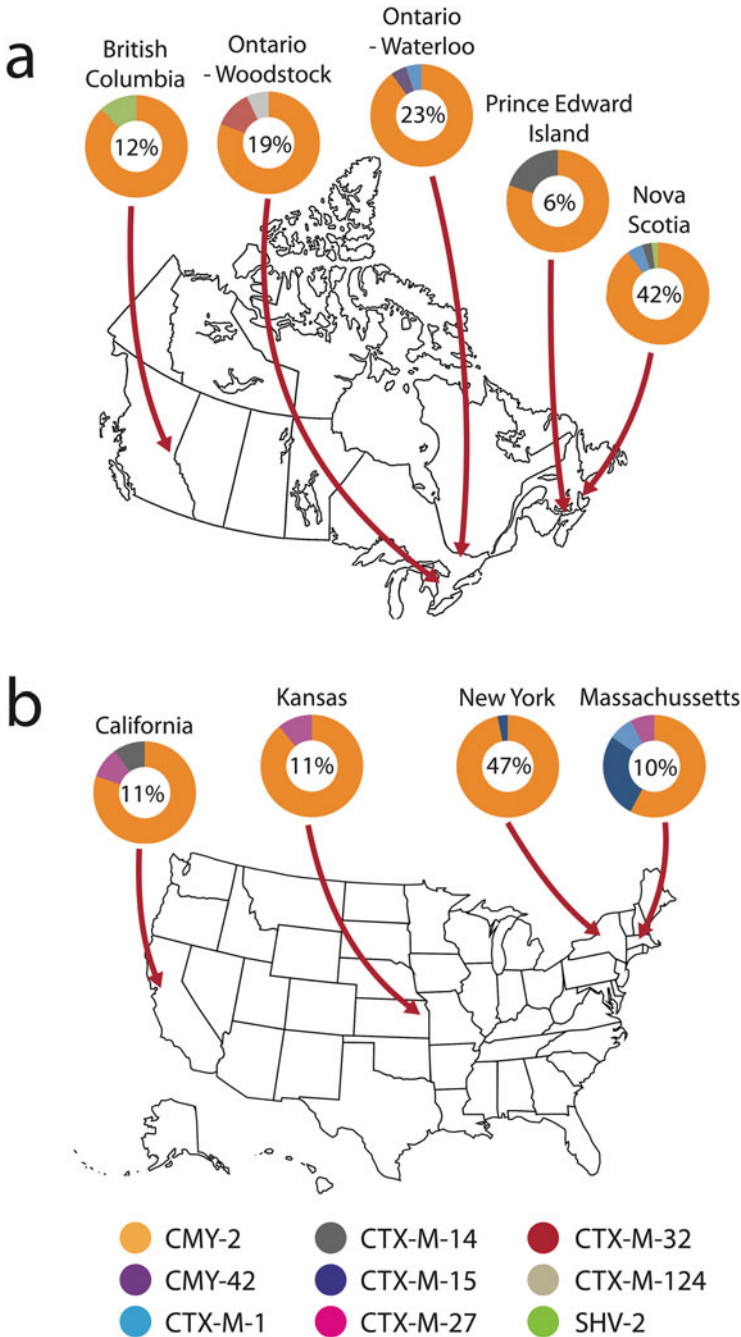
a

British Columbia
12%

Ontario - Woodstock
19%

Ontario - Waterloo
23%

Prince Edward Island
6%

Nova Scotia
42%

b

California
11%

Kansas
11%

New York
47%

Massachussetts
10%

CMY-2
CTX-M-14
CTX-M-32
CMY-42
CTX-M-15
CTX-M-124
CTX-M-1
CTX-M-27
SHV-2